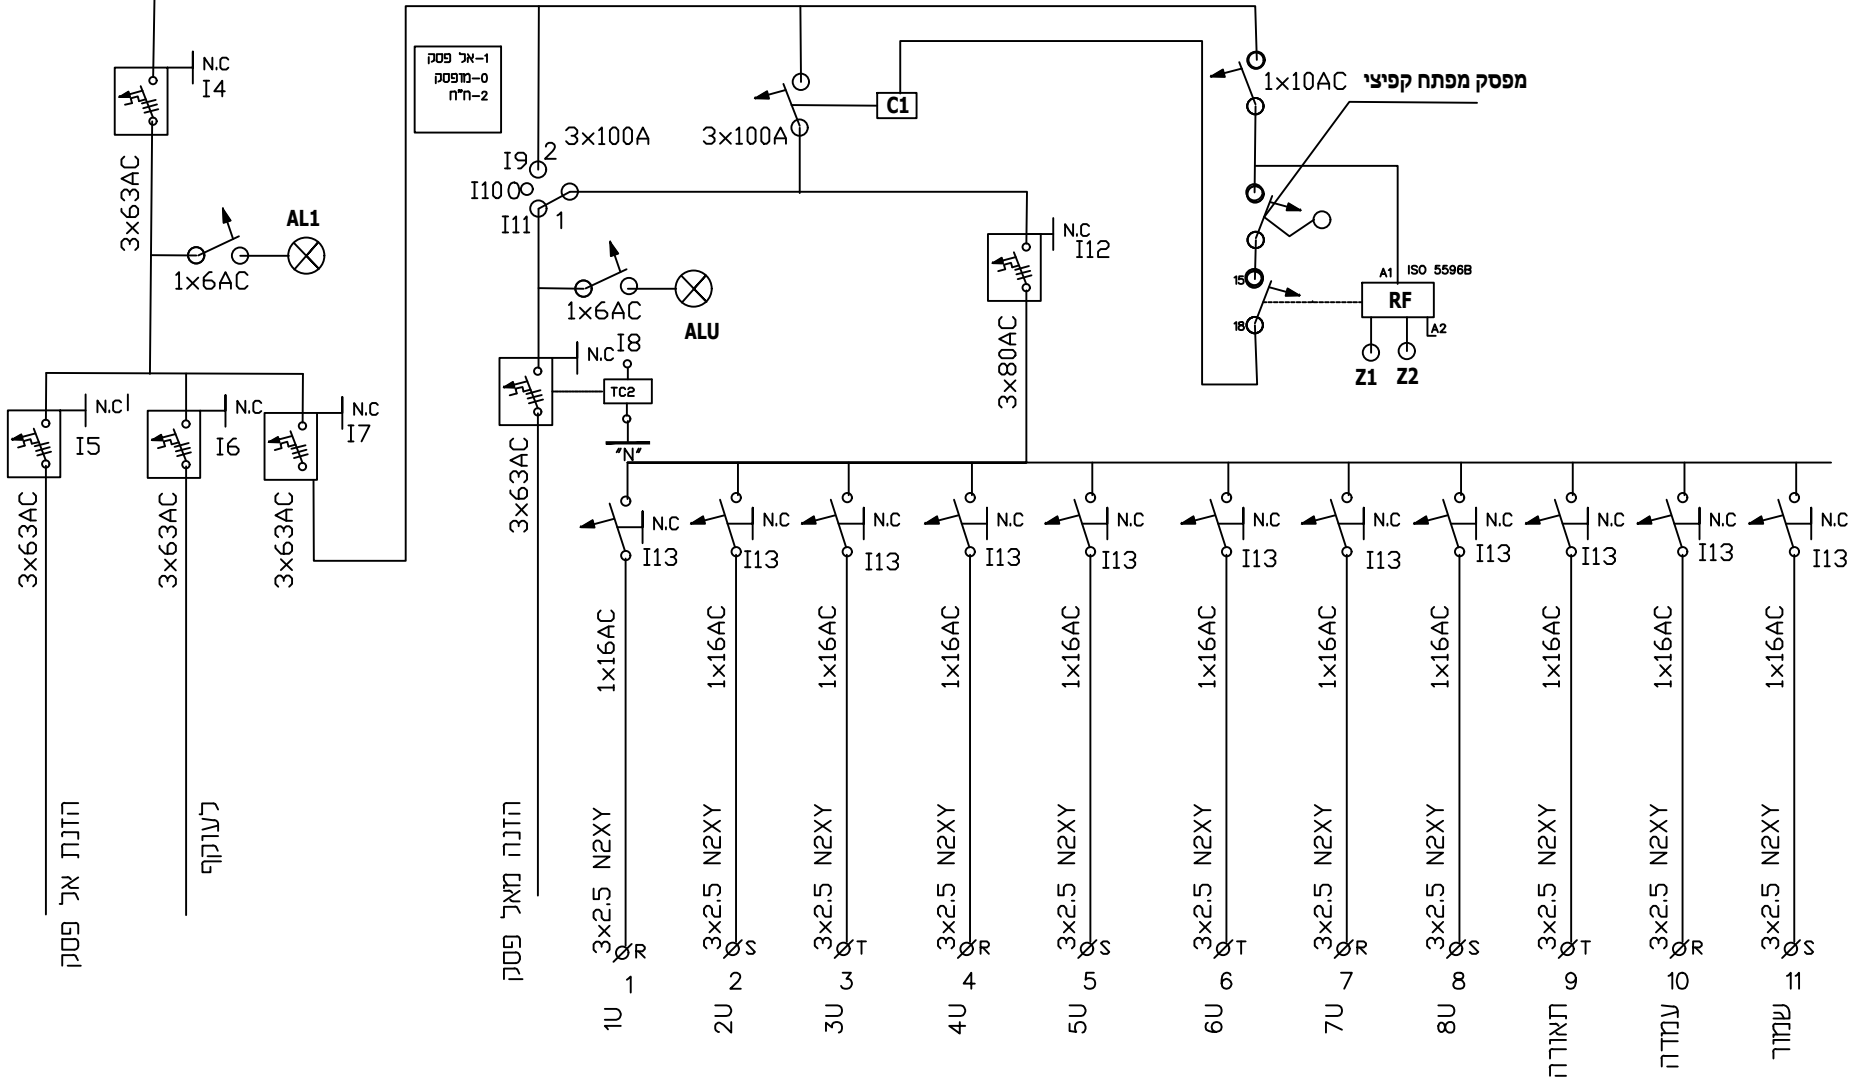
N.C
I4
3x63AC
AL1
1x6AC
N.C
I5
N.C
I6
N.C
I7
3x63AC
3x63AC
3x63AC
הזנת אל פסק
לעוקף

1-אל פסק
0-מופסק
2-ח"ח

I9 2
3x100A
I10
I11 1
3x100A
C1
1x10AC
מפסק מפתח קפיצי
1x6AC
ALU
N.C I8
TC2
3x63AC
'N'
הזנה מאל פסק
N.C
I12
3x80AC
15
18
A1 ISO 5596B
RF
A2
Z1 Z2

| N.C I13 | N.C I13 | N.C I13 | N.C I13 | N.C I13 | N.C I13 | N.C I13 | N.C I13 | N.C I13 | N.C I13 | N.C I13 |
|---|---|---|---|---|---|---|---|---|---|---|
| 1x16AC | 1x16AC | 1x16AC | 1x16AC | 1x16AC | 1x16AC | 1x16AC | 1x16AC | 1x16AC | 1x16AC | 1x16AC |
| 3x2.5 N2XY | 3x2.5 N2XY | 3x2.5 N2XY | 3x2.5 N2XY | 3x2.5 N2XY | 3x2.5 N2XY | 3x2.5 N2XY | 3x2.5 N2XY | 3x2.5 N2XY | 3x2.5 N2XY | 3x2.5 N2XY |
| R | S | T | R | S | T | R | S | T | R | S |
| 1 | 2 | 3 | 4 | 5 | 6 | 7 | 8 | 9 | 10 | 11 |
| 1U | 2U | 3U | 4U | 5U | 6U | 7U | 8U | תאורה | עמדה | שמור |